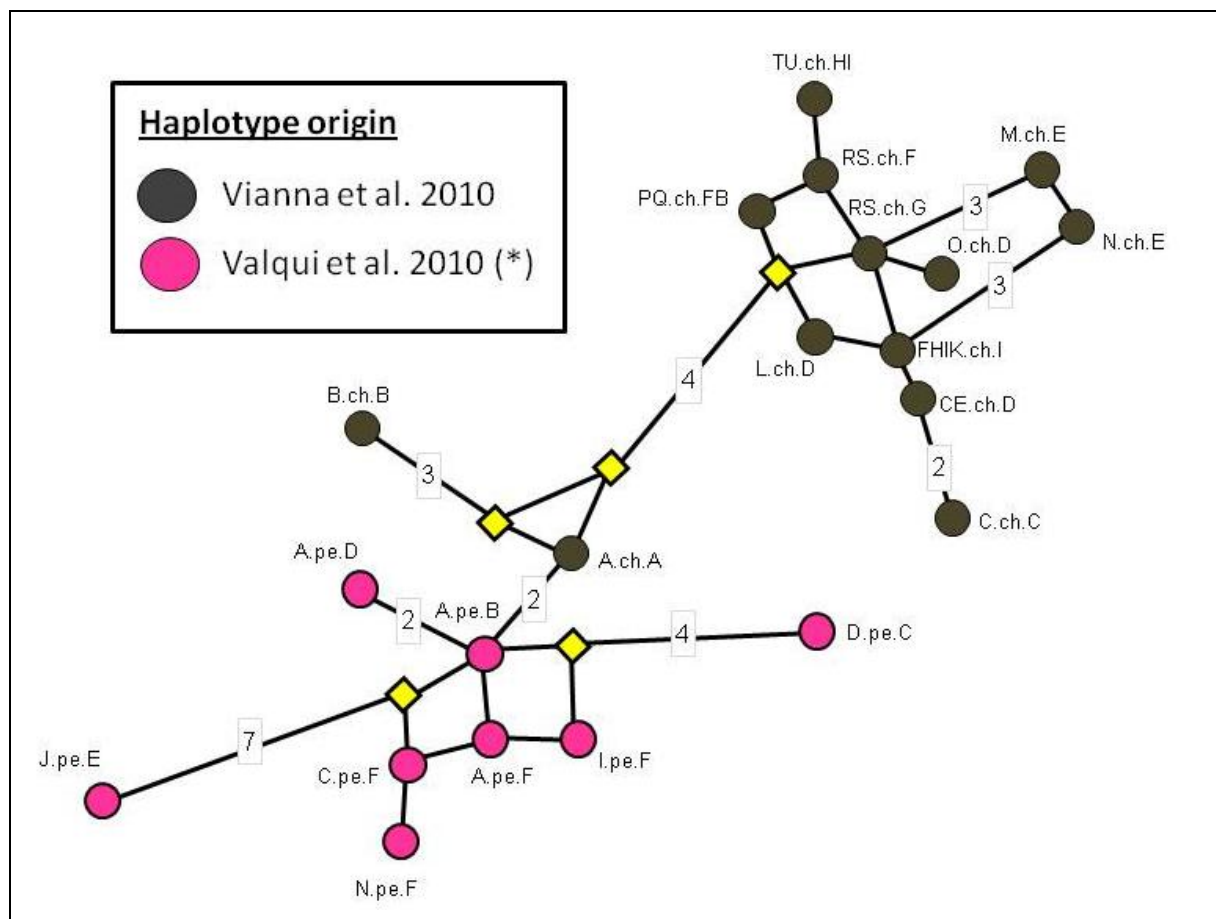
Haplotype origin

Vianna et al. 2010

Valqui et al. 2010 (*)

TU.ch.HI

RS.ch.F

M.ch.E

PQ.ch.FB

RS.ch.G

3

N.ch.E

O.ch.D

3

L.ch.D

FHIK.ch.I

4

CE.ch.D

B.ch.B

2

3

C.ch.C

A.ch.A

A.pe.D

2

2

A.pe.B

4

D.pe.C

7

J.pe.E

C.pe.F

A.pe.F

I.pe.F

N.pe.F